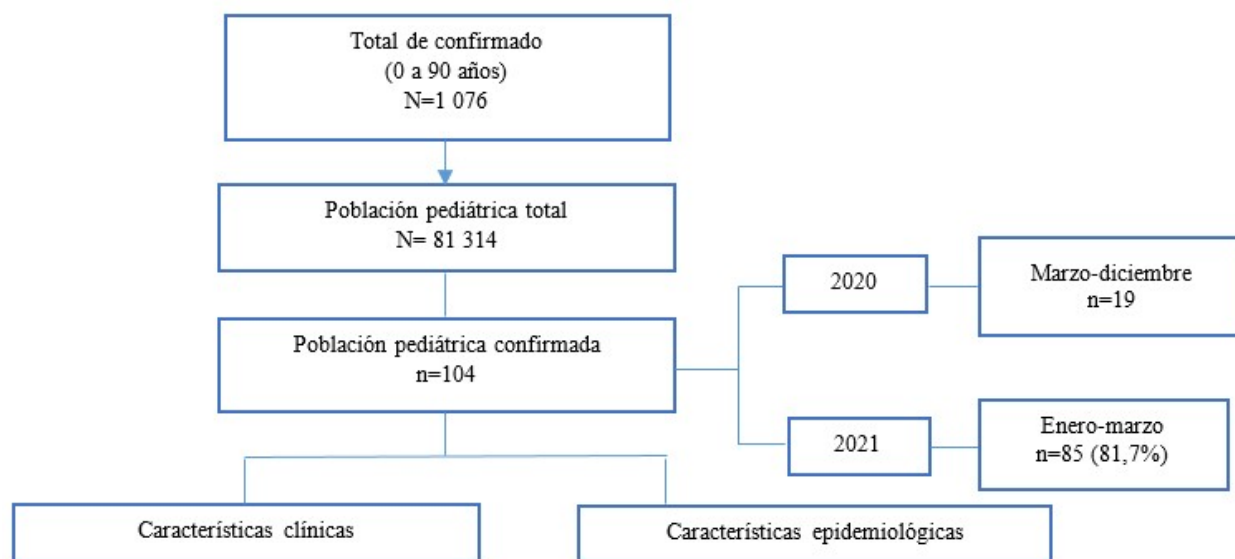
Total de confirmado
(0 a 90 años)
N=1 076

Población pediátrica total
N= 81 314

Población pediátrica confirmada
n=104

2020

Marzo-diciembre
n=19

2021

Enero-marzo
n=85 (81,7%)

Características clínicas

Características epidemiológicas